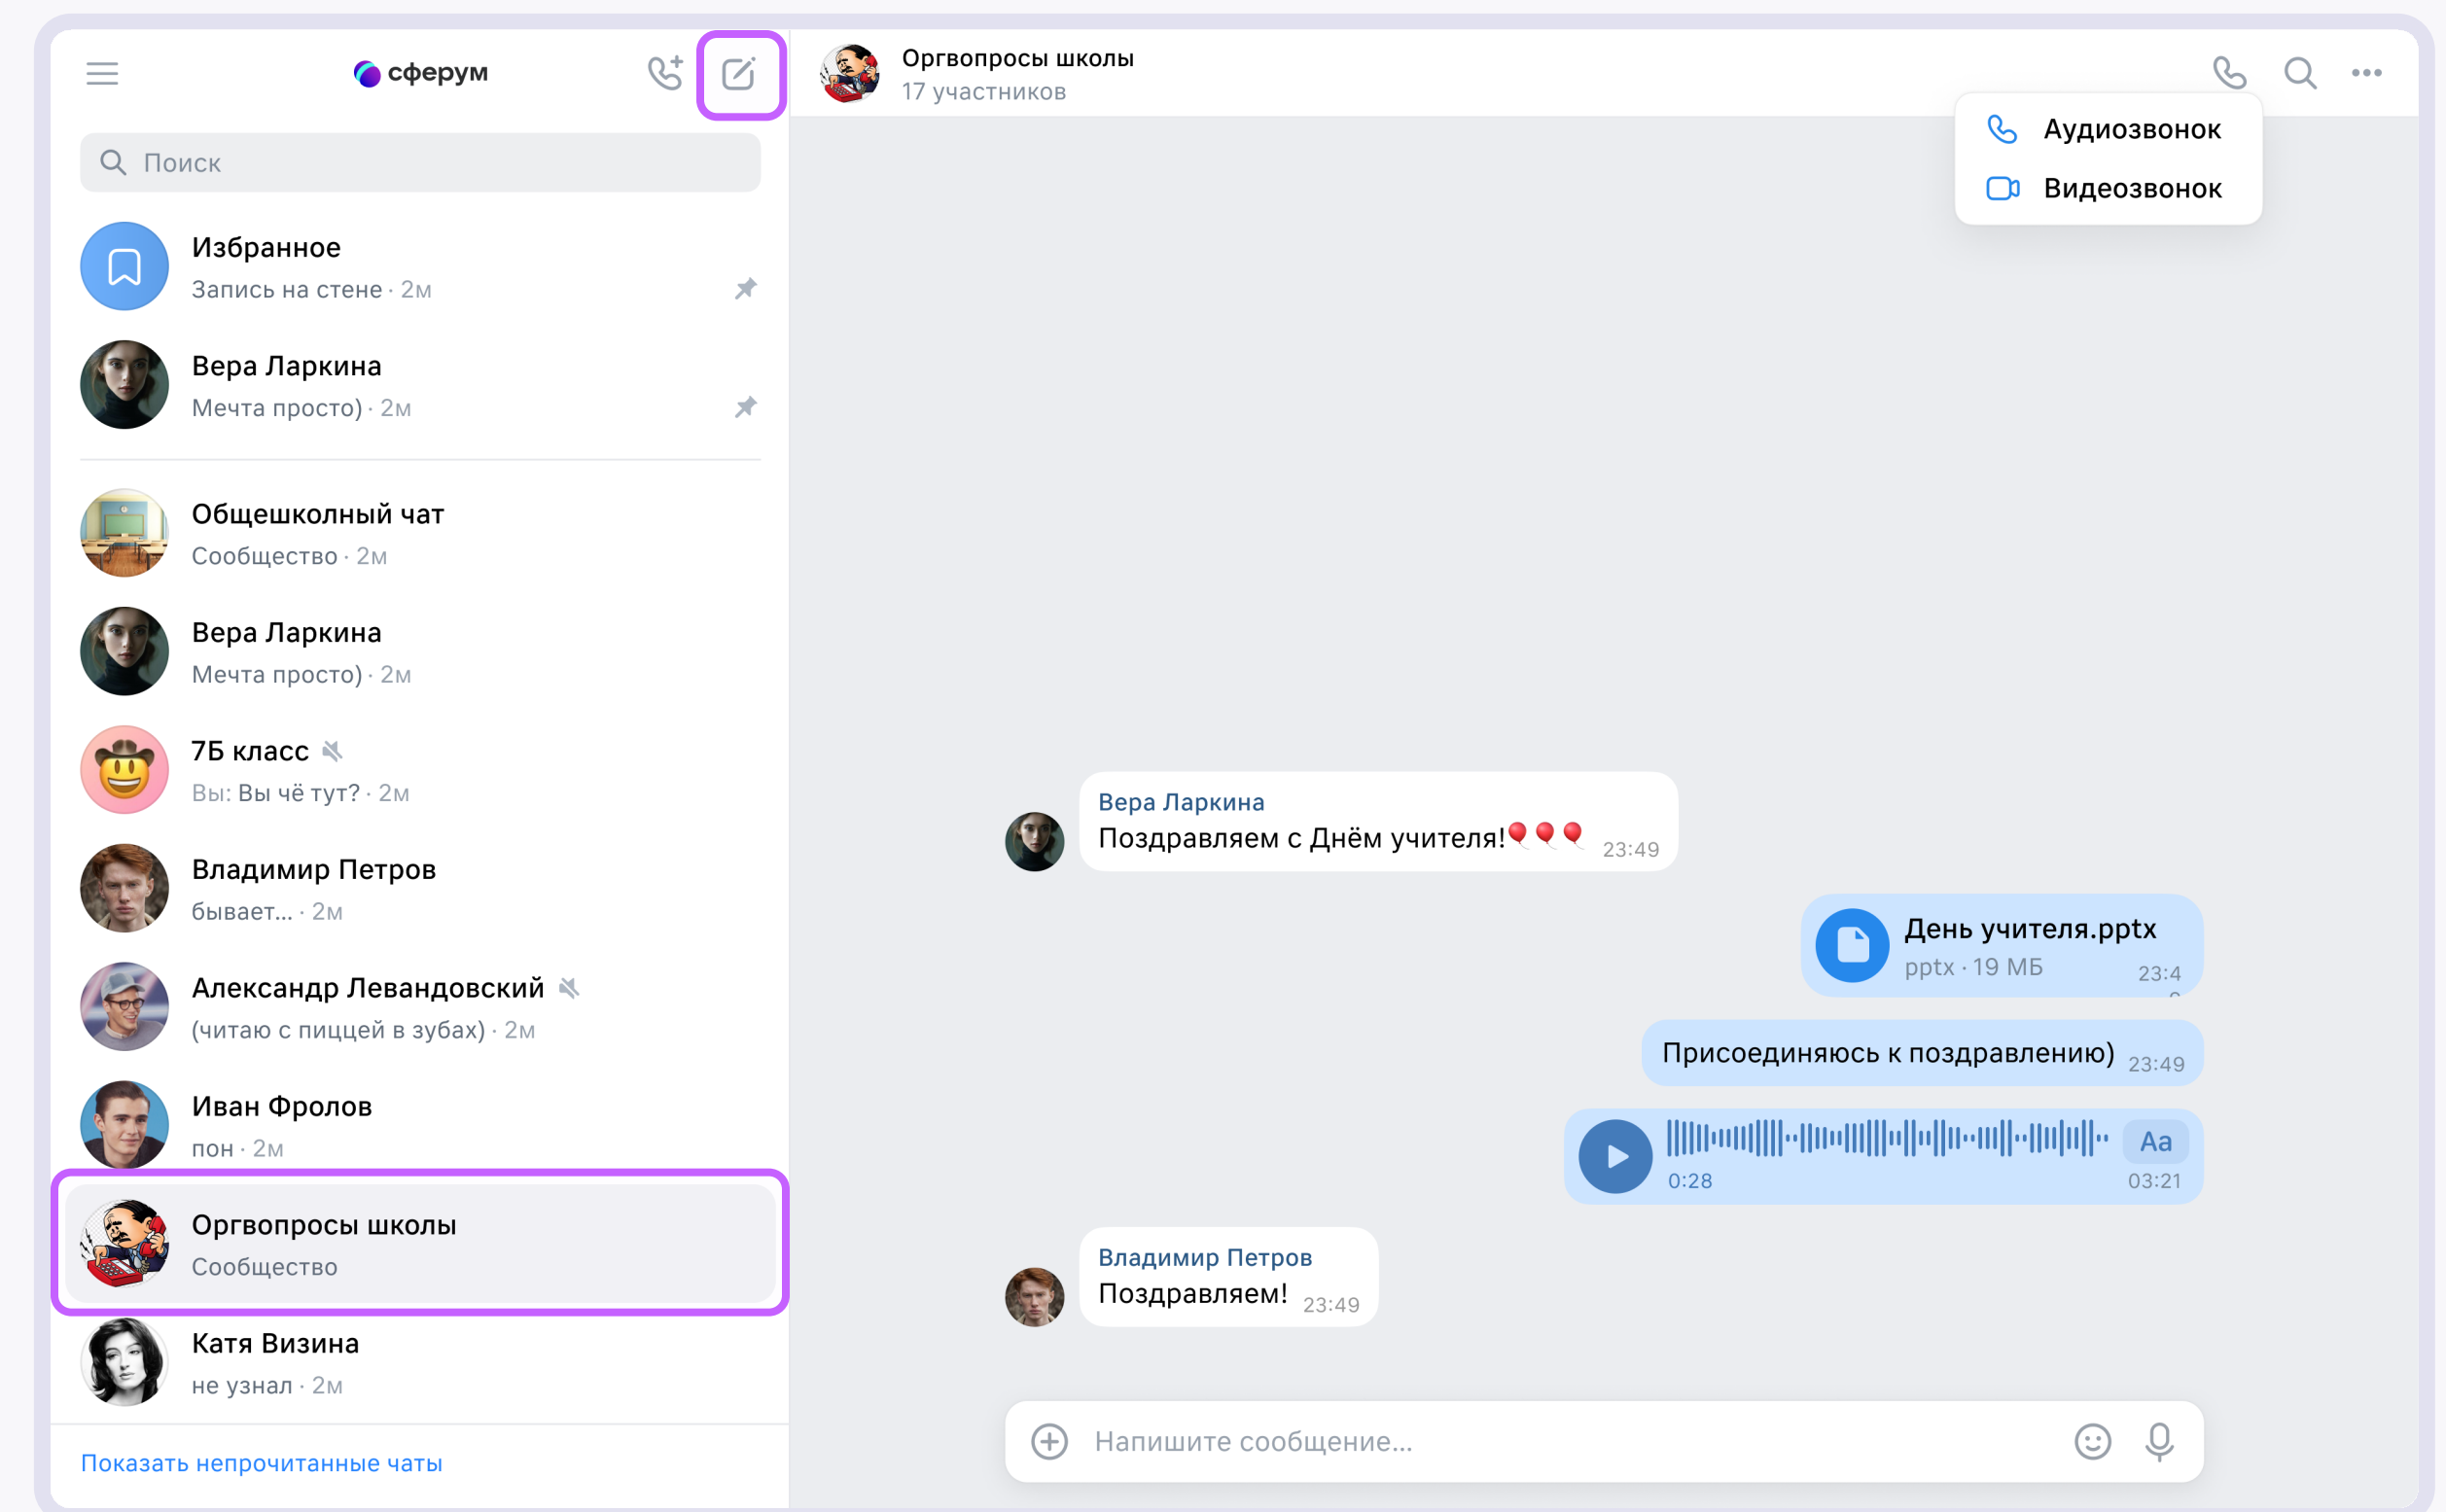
сферум

Поиск

Избранное
Запись на стене · 2м

Вера Ларкина
Мечта просто) · 2м

Общешколный чат
Сообщество · 2м

Вера Ларкина
Мечта просто) · 2м

7Б класс
Вы: Вы чё тут? · 2м

Владимир Петров
бывает... · 2м

Александр Левандовский
(читаю с пиццей в зубах) · 2м

Иван Фролов
пон · 2м

Оргвопросы школы
Сообщество

Катя Визина
не узнал · 2м

Показать непрочитанные чаты

Оргвопросы школы
17 участников

Аудиозвонок
Видеозвонок

Вера Ларкина
Поздравляем с Днём учителя!🎈🎈🎈 23:49

День учителя.pptx
pptx · 19 МБ 23:4

Присоединяюсь к поздравлению) 23:49

0:28 Аа 03:21

Владимир Петров
Поздравляем! 23:49

Напишите сообщение...